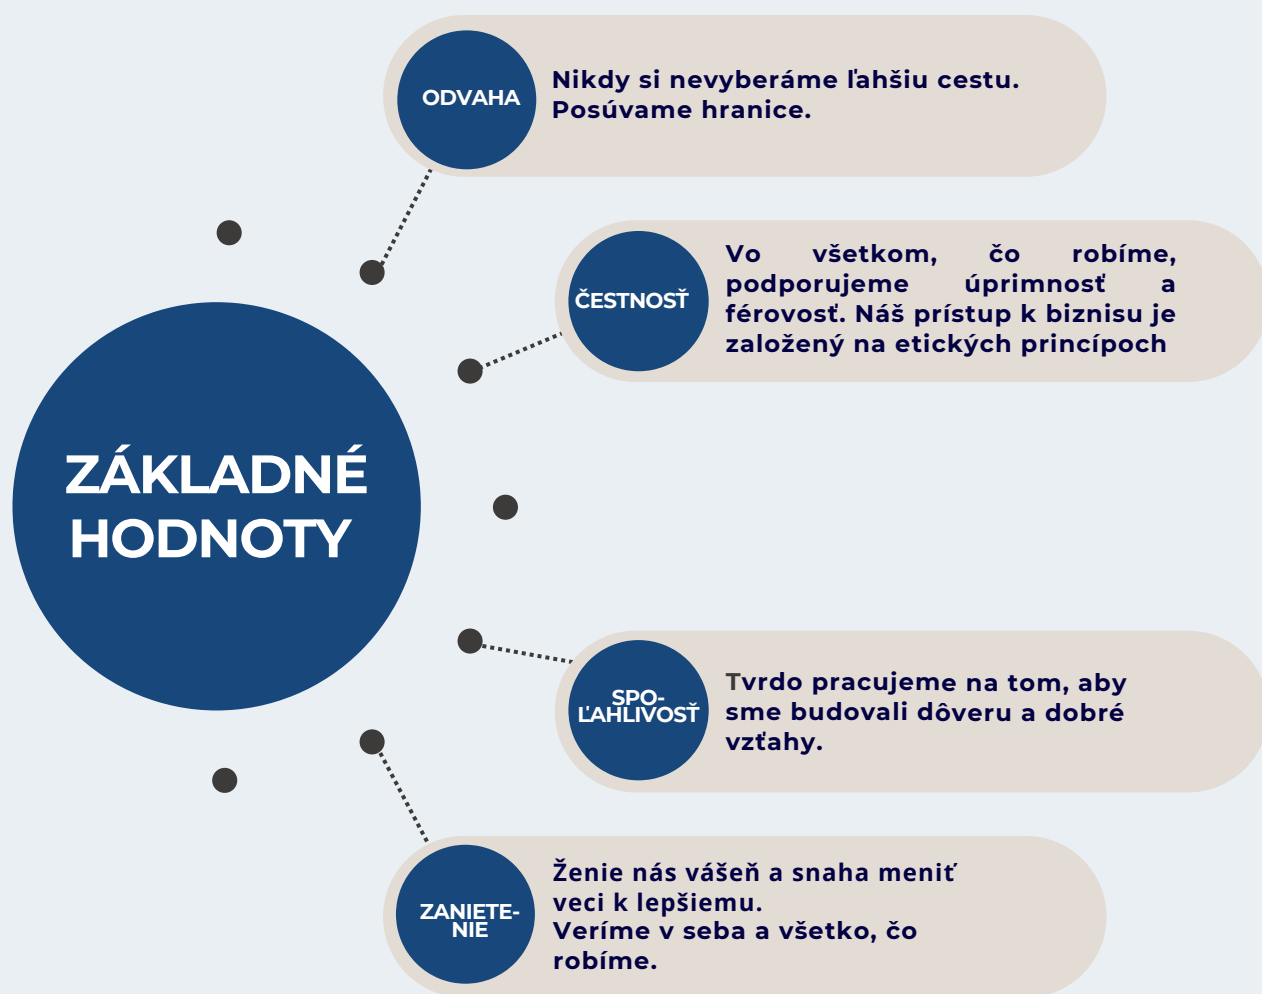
ZÁKLADNÉ HODNOTY

ODVAHA

Nikdy si nevyberáme ľahšiu cestu. Posúvame hranice.

ČESTNOSŤ

Vo všetkom, čo robíme, podporujeme úprimnosť a férovosť. Náš prístup k biznisu je založený na etických princípoch

SPO-ĽAHLIVOSŤ

Tvrdo pracujeme na tom, aby sme budovali dôveru a dobré vzťahy.

ZANIETE-NIE

Ženie nás vášeň a snaha meniť veci k lepšiemu.
Veríme v seba a všetko, čo robíme.